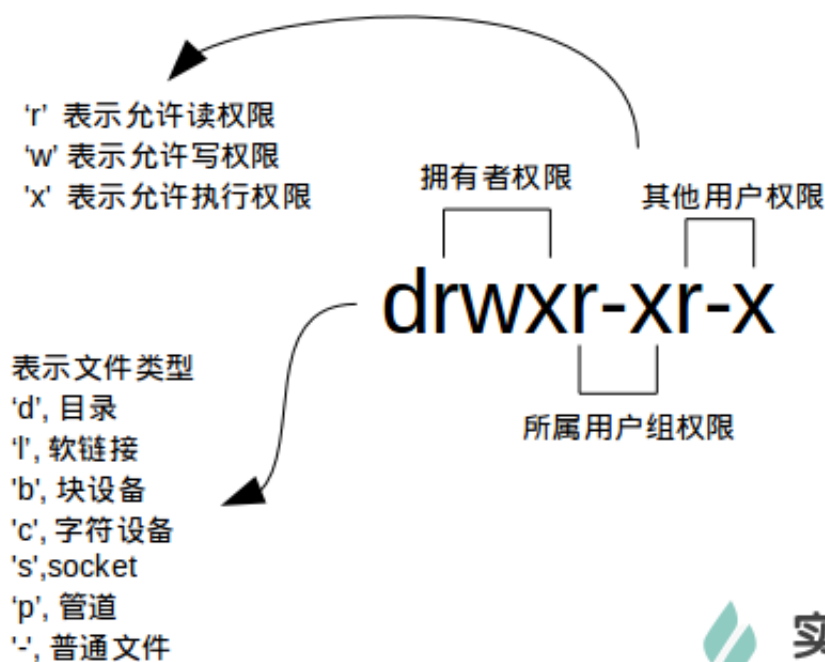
'r' 表示允许读权限
'w' 表示允许写权限
'x' 表示允许执行权限

拥有者权限

其他用户权限

drwxr-xr-x

所属用户组权限

表示文件类型
'd', 目录
'l', 软链接
'b', 块设备
'c', 字符设备
's',socket
'p', 管道
'-', 普通文件

实